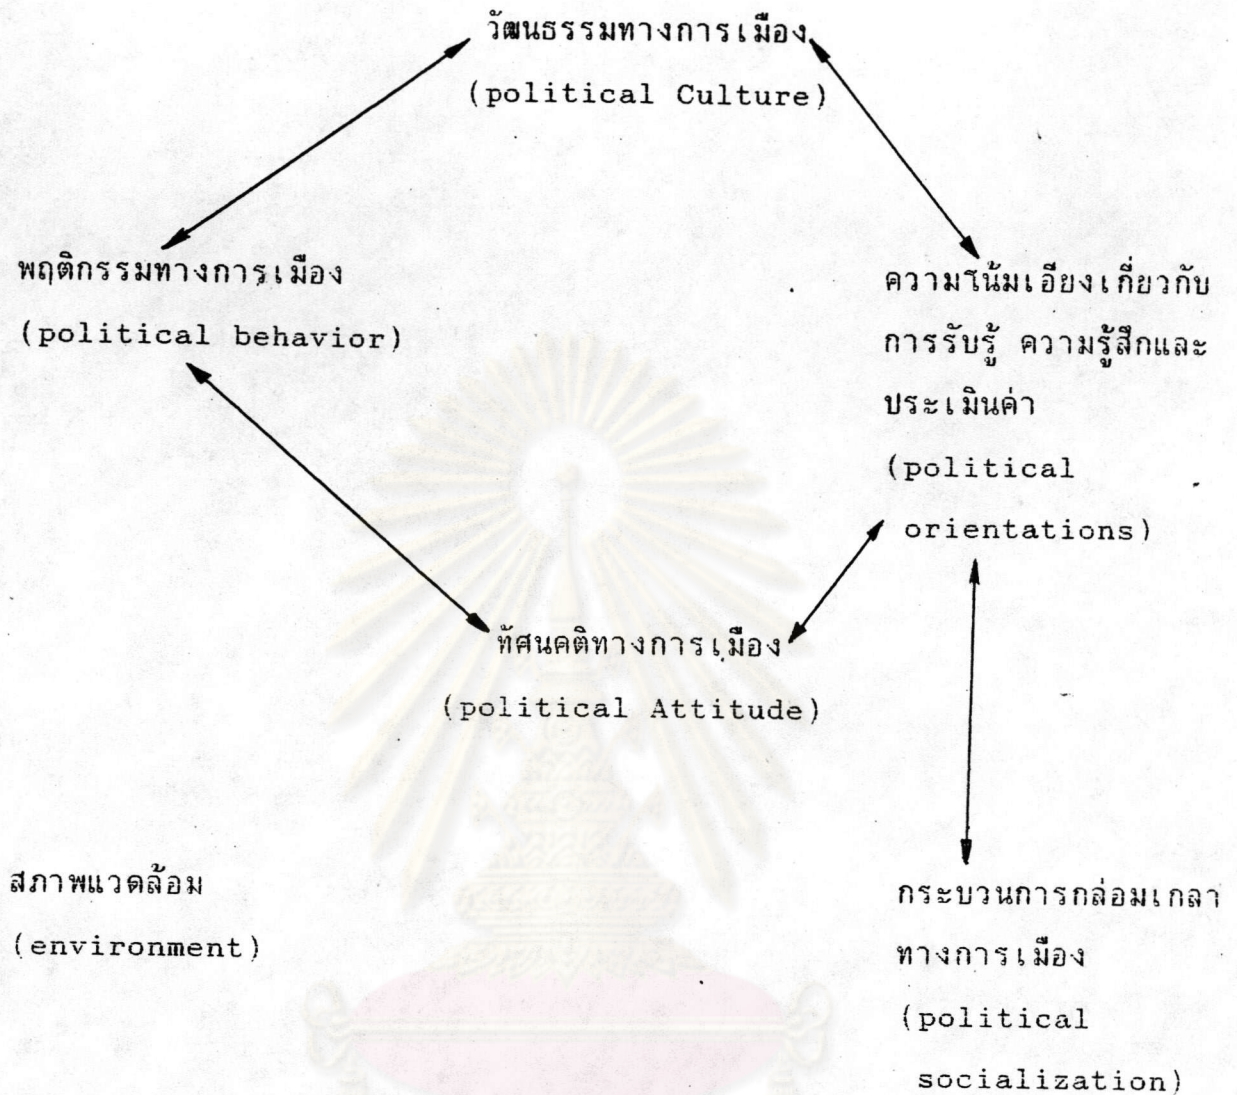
วัฒนธรรมทางการเมือง
(political Culture)

พฤติกรรมทางการเมือง
(political behavior)

ความโน้มเอียงเกี่ยวกับการรับรู้ ความรู้สึกและประเมินค่า
(political orientations)

ทัศนคติทางการเมือง
(political Attitude)

สภาพแวดล้อม
(environment)

กระบวนการกล่อมเกลาทางการเมือง
(political socialization)